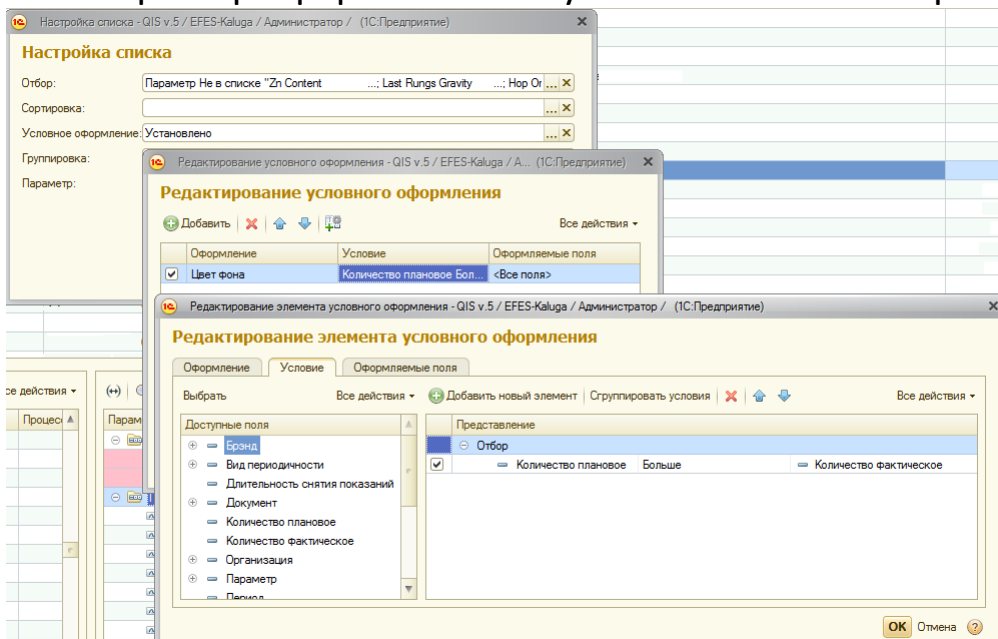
Настройка списка - QIS v.5 / EFES-Kaluga / Администратор / (1С:Предприятие)

Настройка списка

Отбор: Параметр Не в списке "Zn Content ...; Last Rungs Gravity ...; Hop Or

Сортировка:

Условное оформление: Установлено

Группировка:

Параметр:

Редактирование условного оформления - QIS v.5 / EFES-Kaluga / А... (1С:Предприятие)

Редактирование условного оформления

Добавить

Все действия

| Оформление | Условие | Оформляемые поля |
|---|---|---|
| Цвет фона | Количество плановое Бол... | <Все поля> |

Редактирование элемента условного оформления - QIS v.5 / EFES-Kaluga / Администратор / (1С:Предприятие)

Редактирование элемента условного оформления

Оформление | Условие | Оформляемые поля

Выбрать

Все действия

Добавить новый элемент | Сгруппировать условия

Все действия

Доступные поля

Брэнд
Вид периодичности
Длительность снятия показаний
Документ
Количество плановое
Количество фактическое
Организация
Параметр
Период

Представление

Отбор

Количество плановое | Больше | Количество фактическое

се действия

Процес

Парам

OK Отмена